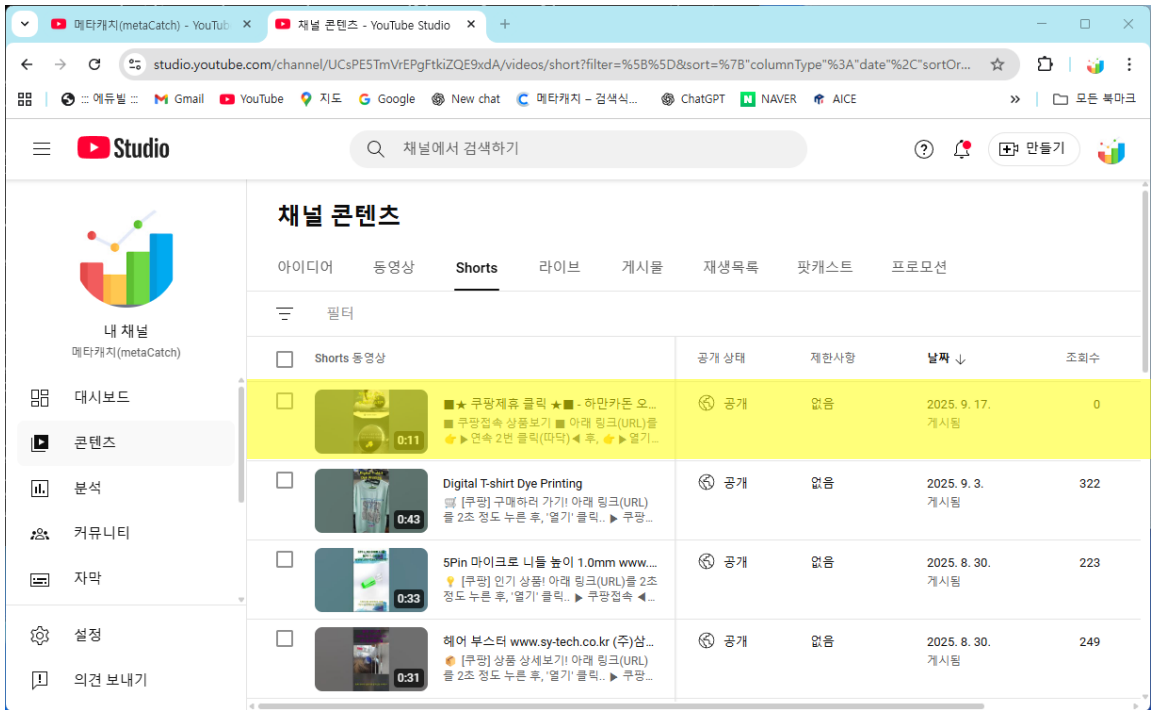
메타캐치(metaCatch) - YouTub
채널 콘텐츠 - YouTube Studio
studio.youtube.com/channel/UCsPE5TmVrEPgFtkiZQE9xdA/videos/short?filter=%5B%5D&sort=%7B"columnType"%3A"date"%2C"sortOr...
::: 에듀빌 ::: | Gmail | YouTube | 지도 | Google | New chat | 메타캐치 – 검색식... | ChatGPT | NAVER | AICE | 모든 북마크

Studio
채널에서 검색하기
만들기

내 채널
메타캐치(metaCatch)
대시보드
콘텐츠
분석
커뮤니티
자막
설정
의견 보내기

채널 콘텐츠
아이디어 | 동영상 | Shorts | 라이브 | 게시물 | 재생목록 | 팟캐스트 | 프로모션
필터

| Shorts 동영상 | 공개 상태 | 제한사항 | 날짜 ↓ | 조회수 |
|---|---|---|---|---|
| 0:11 ■★ 쿠팡제휴 클릭 ★■ - 하만카돈 오... ■ 쿠팡접속 상품보기 ■ 아래 링크(URL)를 👉 ▶ 연속 2번 클릭(따딱) ◀ 후, 👉 ▶ 열기... | 공개 | 없음 | 2025. 9. 17. 게시됨 | 0 |
| 0:43 Digital T-shirt Dye Printing 🛒 [쿠팡] 구매하러 가기! 아래 링크(URL)를 2초 정도 누른 후, '열기' 클릭.. ▶ 쿠팡... | 공개 | 없음 | 2025. 9. 3. 게시됨 | 322 |
| 0:33 5Pin 마이크로 니들 높이 1.0mm www.... 💡 [쿠팡] 인기 상품! 아래 링크(URL)를 2초 정도 누른 후, '열기' 클릭.. ▶ 쿠팡접속 ◀... | 공개 | 없음 | 2025. 8. 30. 게시됨 | 223 |
| 0:31 헤어 부스터 www.sy-tech.co.kr (주)삼... 🔶 [쿠팡] 상품 상세보기! 아래 링크(URL)를 2초 정도 누른 후, '열기' 클릭.. ▶ 쿠팡... | 공개 | 없음 | 2025. 8. 30. 게시됨 | 249 |